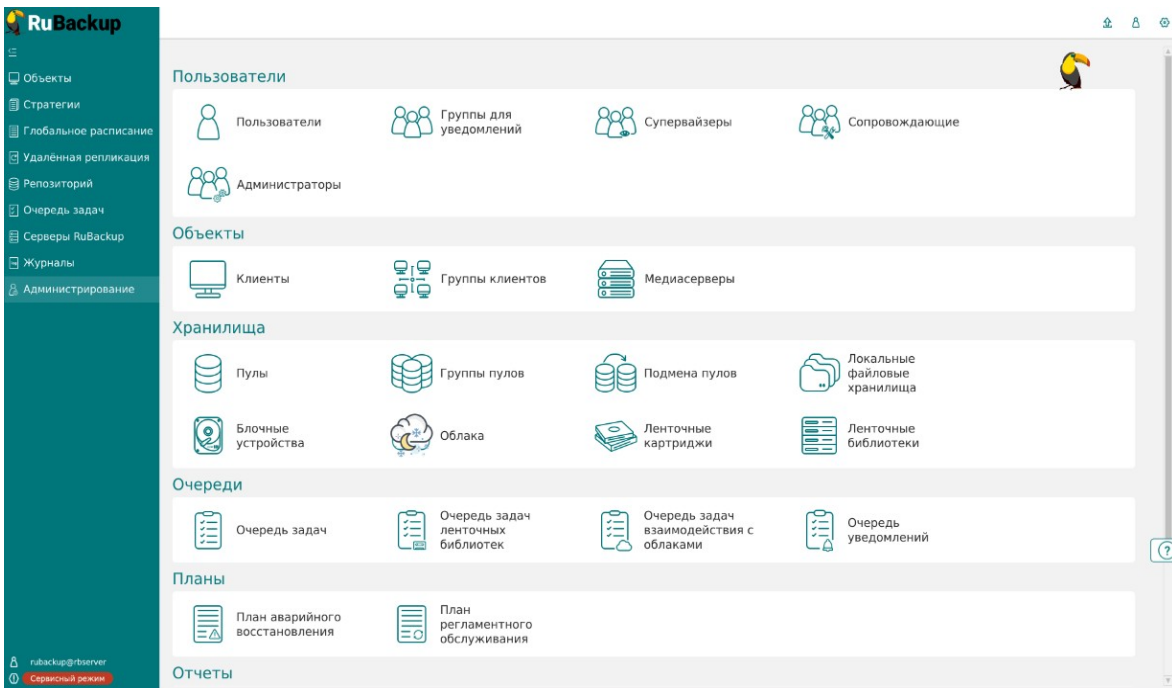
RuBackup

Объекты
Стратегии
Глобальное расписание
Удалённая репликация
Репозиторий
Очередь задач
Серверы RuBackup
Журналы
Администрирование

rubackup@rbserver
Сервисный режим

Пользователи

Пользователи
Группы для уведомлений
Супервайзеры
Сопровождающие
Администраторы

Объекты

Клиенты
Группы клиентов
Медиасерверы

Хранилища

Пулы
Группы пулов
Подмена пулов
Локальные файловые хранилища
Блочные устройства
Облака
Ленточные картриджи
Ленточные библиотеки

Очереди

Очередь задач
Очередь задач ленточных библиотек
Очередь задач взаимодействия с облаками
Очередь уведомлений

Планы

План аварийного восстановления
План регламентного обслуживания

Отчеты